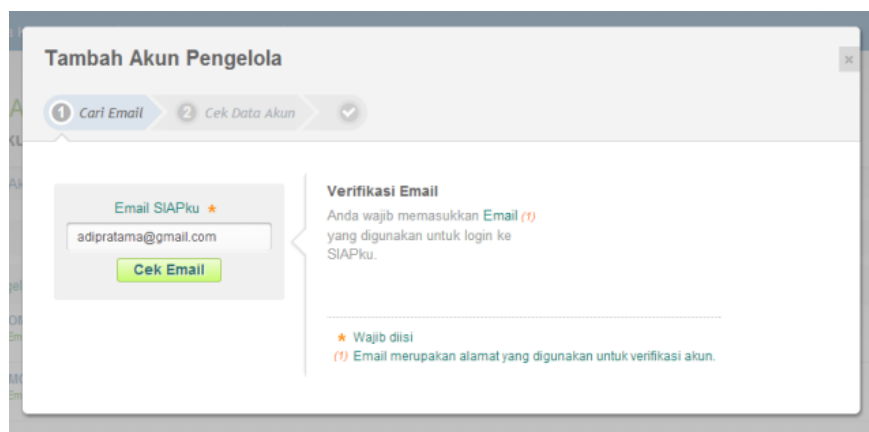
Tambah Akun Pengelola

×

1 Cari Email 2 Cek Data Akun

Email SIAPku ★

adipratama@gmail.com

Cek Email

Verifikasi Email

Anda wajib memasukkan Email (1) yang digunakan untuk login ke SIAPku.

★ Wajib diisi

(1) Email merupakan alamat yang digunakan untuk verifikasi akun.